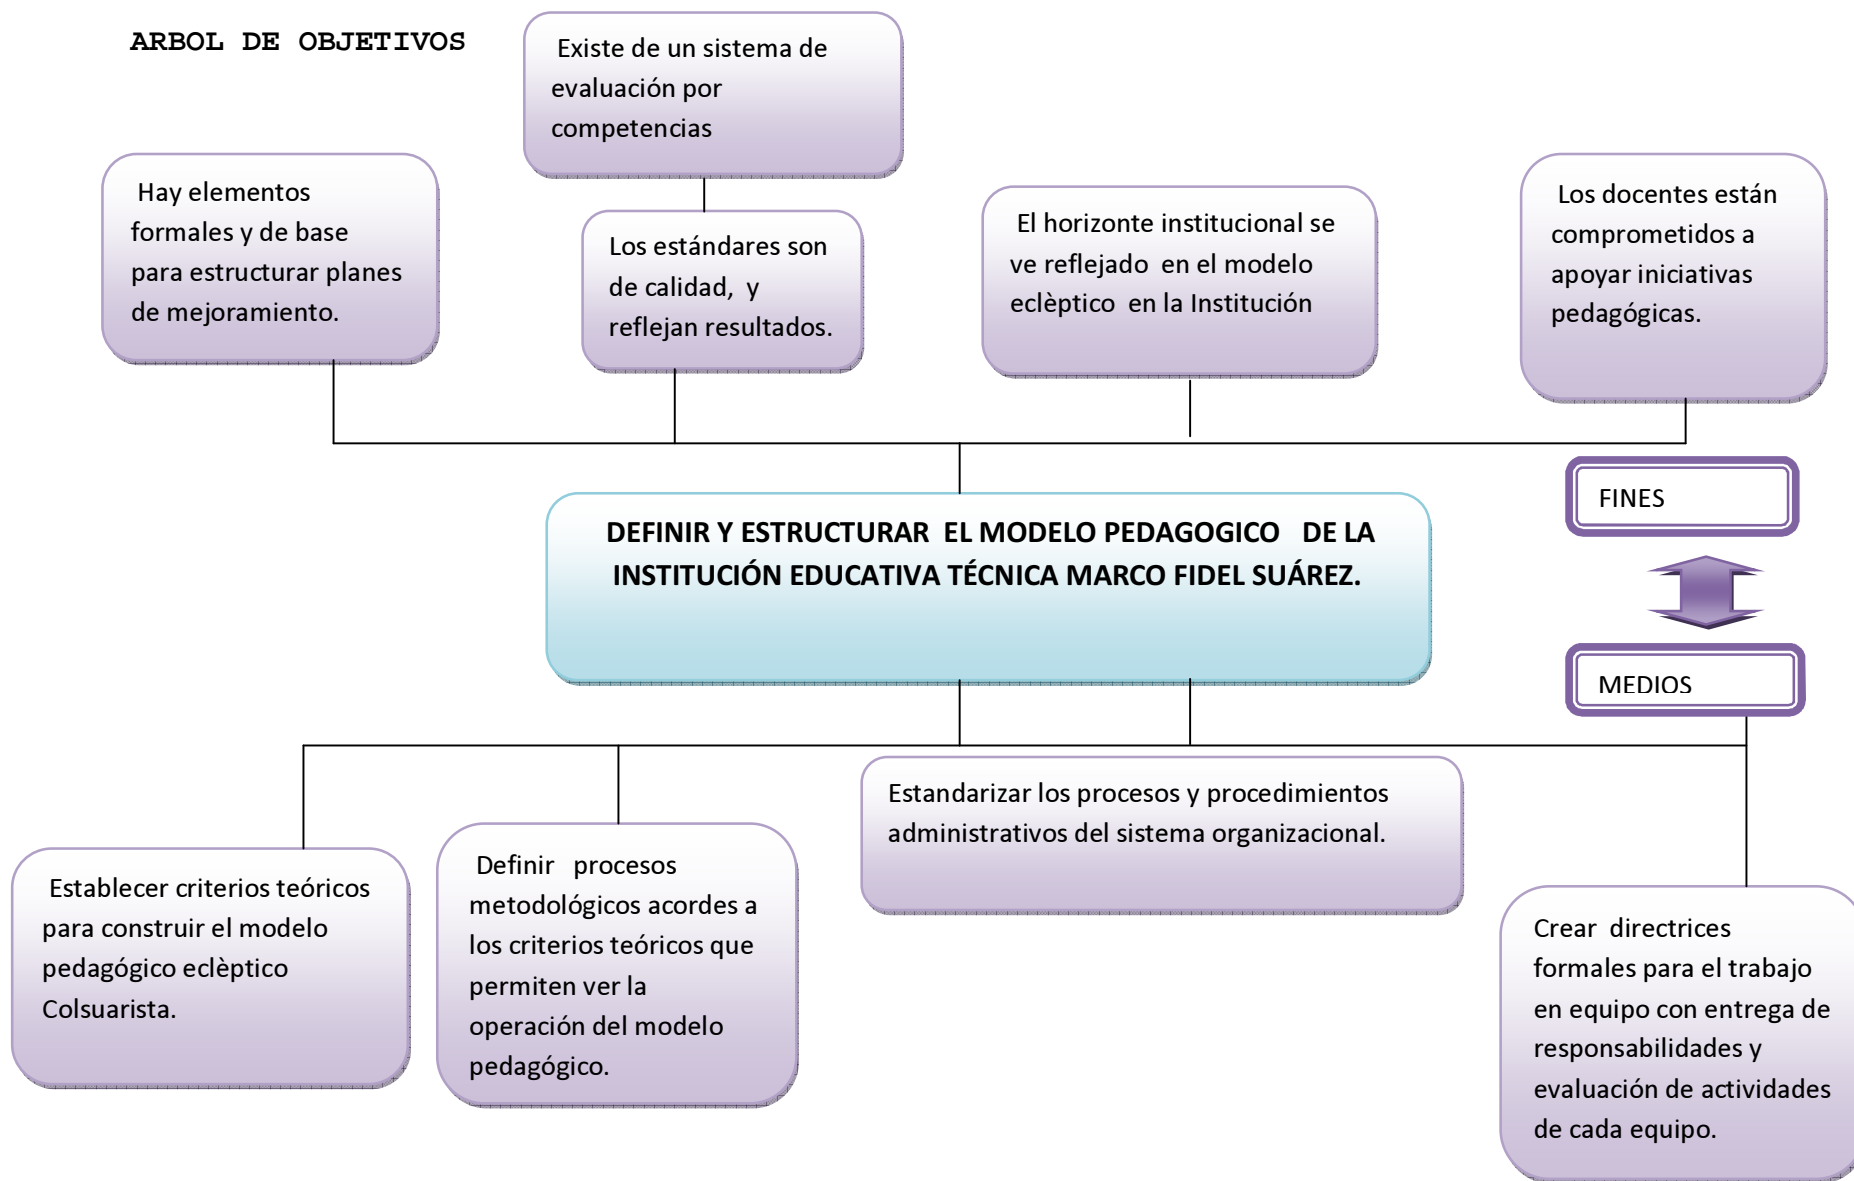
ARBOL DE OBJETIVOS

Existe de un sistema de evaluación por competencias

Hay elementos formales y de base para estructurar planes de mejoramiento.

Los estándares son de calidad, y reflejan resultados.

El horizonte institucional se ve reflejado en el modelo eclèptico en la Institución

Los docentes están comprometidos a apoyar iniciativas pedagógicas.

FINES

DEFINIR Y ESTRUCTURAR EL MODELO PEDAGOGICO DE LA INSTITUCIÓN EDUCATIVA TÉCNICA MARCO FIDEL SUÁREZ.

MEDIOS

Estandarizar los procesos y procedimientos administrativos del sistema organizacional.

Establecer criterios teóricos para construir el modelo pedagógico eclèptico Colsuarista.

Definir procesos metodológicos acordes a los criterios teóricos que permiten ver la operación del modelo pedagógico.

Crear directrices formales para el trabajo en equipo con entrega de responsabilidades y evaluación de actividades de cada equipo.